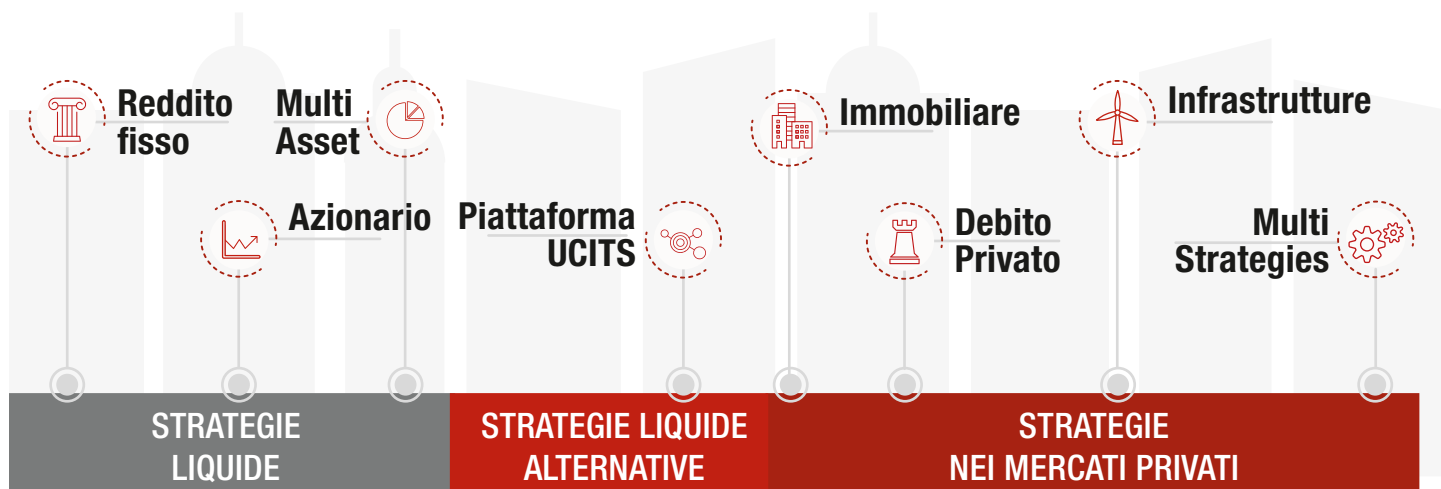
Reddito fisso

Multi Asset

Azionario

Piattaforma UCITS

Immobiliare

Infrastrutture

Debito Privato

Multi Strategies

STRATEGIE LIQUIDE

STRATEGIE LIQUIDE ALTERNATIVE

STRATEGIE NEI MERCATI PRIVATI